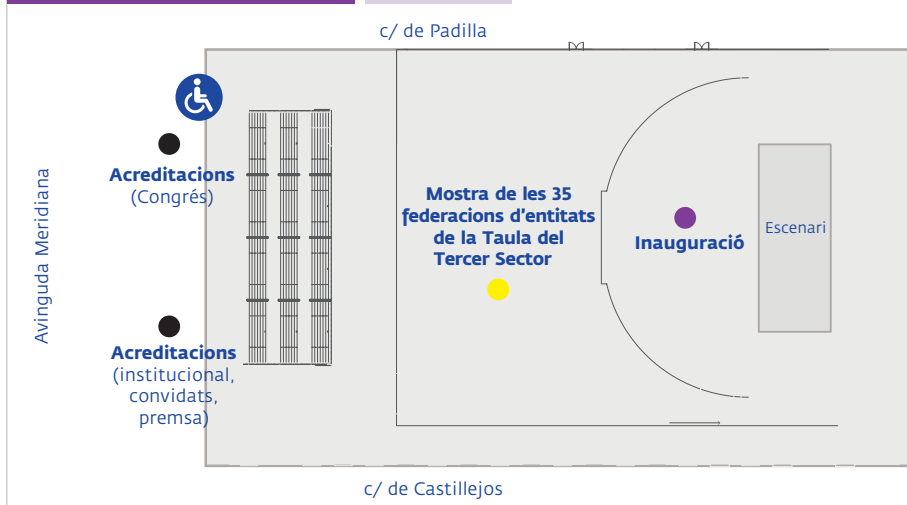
c/ de Padilla

Avinguda Meridiana

Acreditacions
(Congrés)

Acreditacions
(institucional, convidats, premsa)

Mostra de les 35 federacions d'entitats de la Taula del Tercer Sector

Inauguració

Escenari

c/ de Castillejos